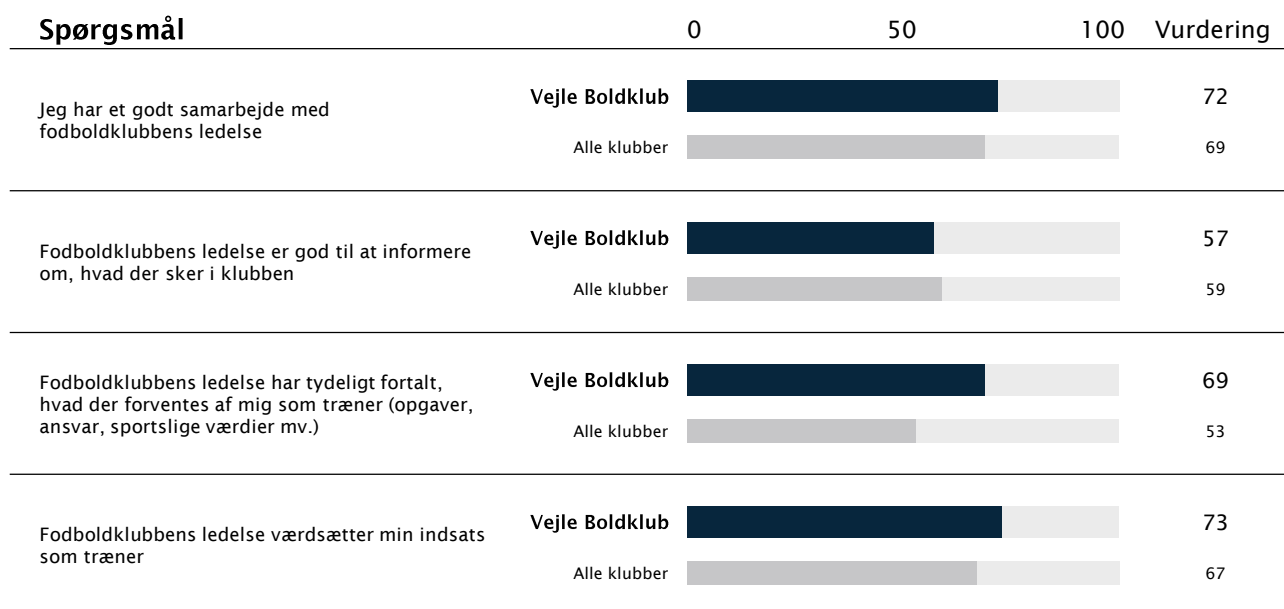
| Spørgsmål | | 0 50 100 | Vurdering |
|---|---|---|---|
| Jeg har et godt samarbejde med fodboldklubbens ledelse | Vejle Boldklub | | 72 |
| | Alle klubber | | 69 |
| Fodboldklubbens ledelse er god til at informere om, hvad der sker i klubben | Vejle Boldklub | | 57 |
| | Alle klubber | | 59 |
| Fodboldklubbens ledelse har tydeligt fortalt, hvad der forventes af mig som træner (opgaver, ansvar, sportslige værdier mv.) | Vejle Boldklub | | 69 |
| | Alle klubber | | 53 |
| Fodboldklubbens ledelse værdsætter min indsats som træner | Vejle Boldklub | | 73 |
| | Alle klubber | | 67 |